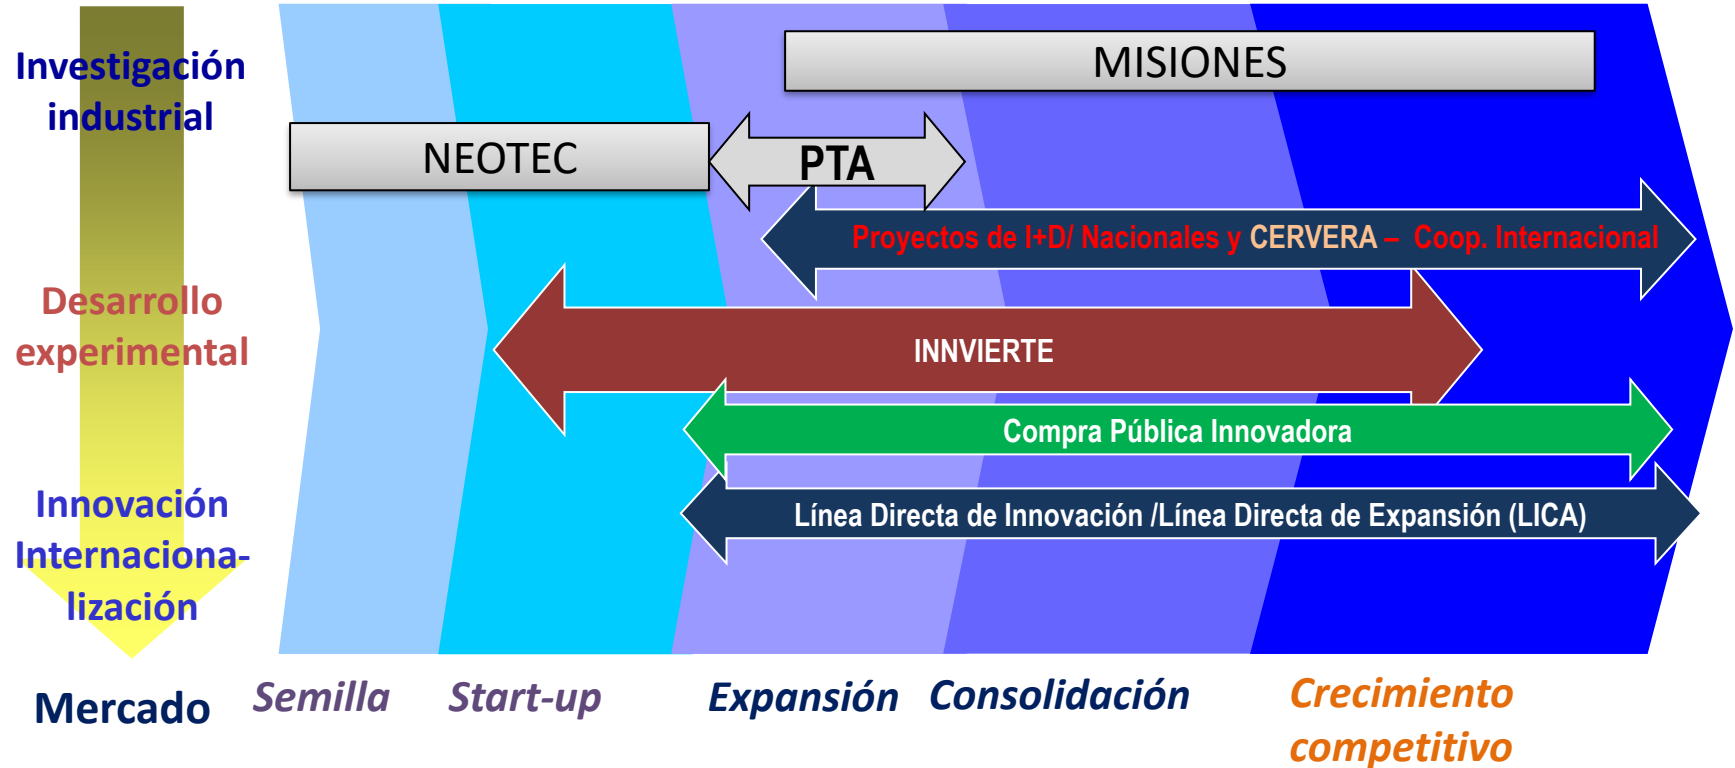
Investigación industrial

Desarrollo experimental

Innovación Internaciona-lización

Mercado

MISIONES

NEOTEC

PTA

Proyectos de I+D/ Nacionales y CERVERA – Coop. Internacional

INNVIERTE

Compra Pública Innovadora

Línea Directa de Innovación /Línea Directa de Expansión (LICA)

Semilla

Start-up

Expansión

Consolidación

Crecimiento competitivo